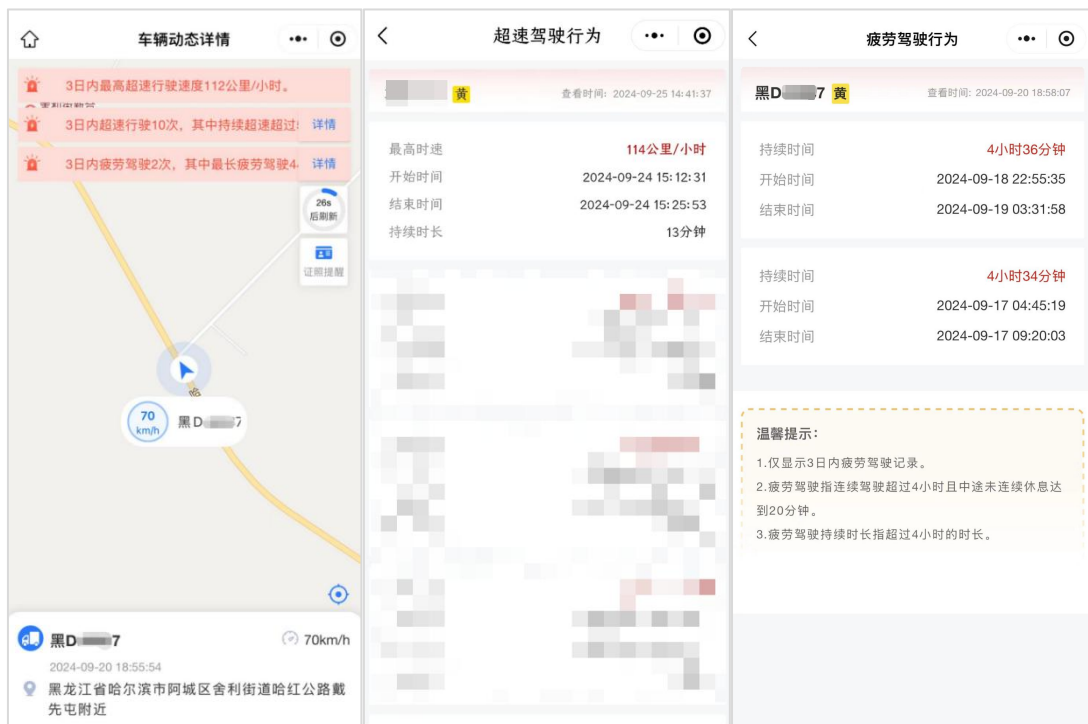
车辆动态详情

3日内最高超速行驶速度112公里/小时。

3日内超速行驶10次，其中持续超速超过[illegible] 详情

3日内疲劳驾驶2次，其中最长疲劳驾驶4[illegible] 详情

26s 后刷新

证照提醒

70 km/h

黑D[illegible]7

黑D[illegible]7

70km/h

2024-09-20 18:55:54

黑龙江省哈尔滨市阿城区舍利街道哈红公路戴先屯附近

超速驾驶行为

黄

查看时间：2024-09-25 14:41:37

| 最高时速 | 114公里/小时 |
|---|---|
| 开始时间 | 2024-09-24 15:12:31 |
| 结束时间 | 2024-09-24 15:25:53 |
| 持续时长 | 13分钟 |

疲劳驾驶行为

黑D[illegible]7 黄

查看时间：2024-09-20 18:58:07

| 持续时间 | 4小时36分钟 |
|---|---|
| 开始时间 | 2024-09-18 22:55:35 |
| 结束时间 | 2024-09-19 03:31:58 |

| 持续时间 | 4小时34分钟 |
|---|---|
| 开始时间 | 2024-09-17 04:45:19 |
| 结束时间 | 2024-09-17 09:20:03 |

温馨提示：

1.仅显示3日内疲劳驾驶记录。

2.疲劳驾驶指连续驾驶超过4小时且中途未连续休息达到20分钟。

3.疲劳驾驶持续时长指超过4小时的时长。